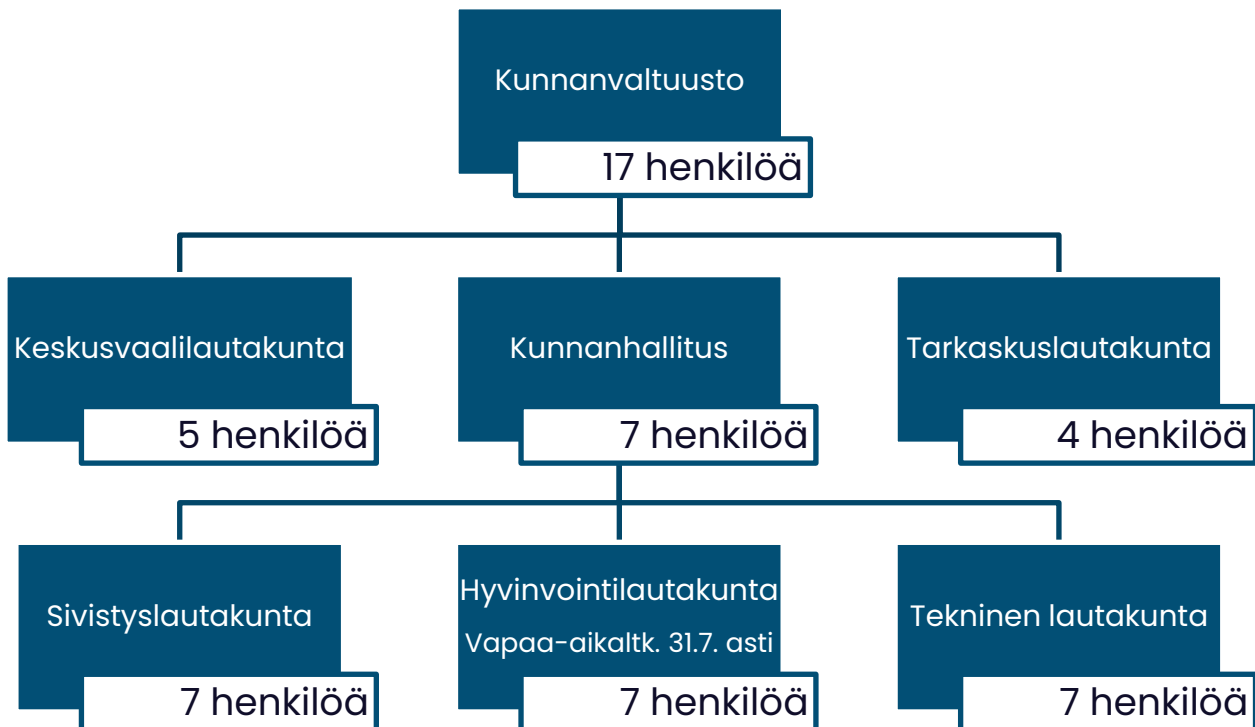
Kunnanvaltuusto

17 henkilöä

Keskusvaalilautakunta

5 henkilöä

Kunnanhallitus

7 henkilöä

Tarkaskuslautakunta

4 henkilöä

Sivistyslautakunta

7 henkilöä

Hyvinvointilautakunta

Vapaa-aikaltk. 31.7. asti

7 henkilöä

Tekninen lautakunta

7 henkilöä